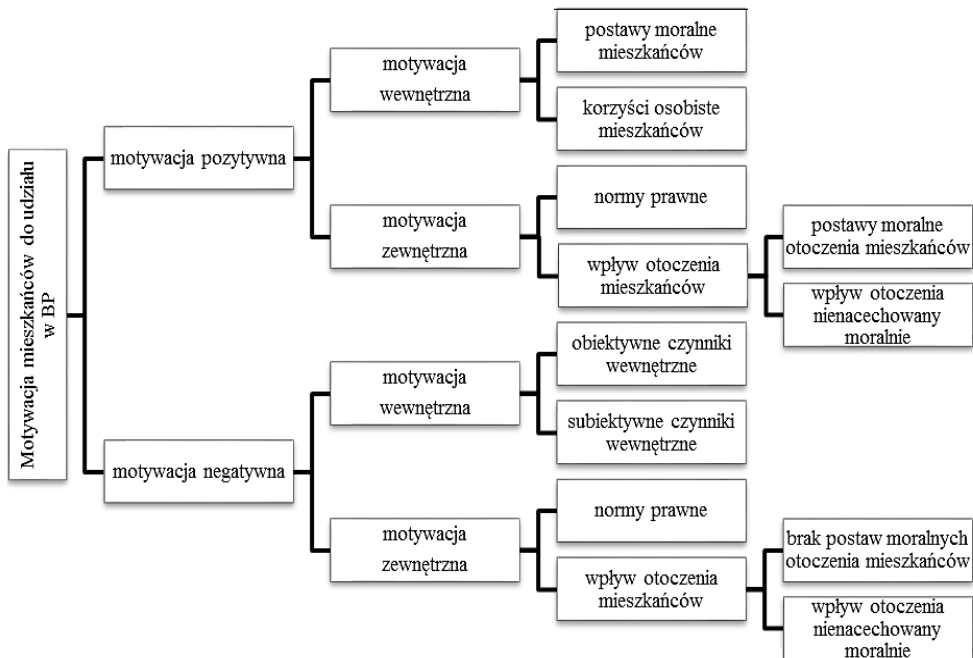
Motywacja mieszkańców do udziału w BP

motywacja pozytywna

motywacja wewnętrzna

postawy moralne mieszkańców

korzyści osobiste mieszkańców

motywacja zewnętrzna

normy prawne

wpływ otoczenia mieszkańców

postawy moralne otoczenia mieszkańców

wpływ otoczenia nienacechowany moralnie

motywacja negatywna

motywacja wewnętrzna

obiektywne czynniki wewnętrzne

subiektywne czynniki wewnętrzne

motywacja zewnętrzna

normy prawne

wpływ otoczenia mieszkańców

brak postaw moralnych otoczenia mieszkańców

wpływ otoczenia nienacechowany moralnie